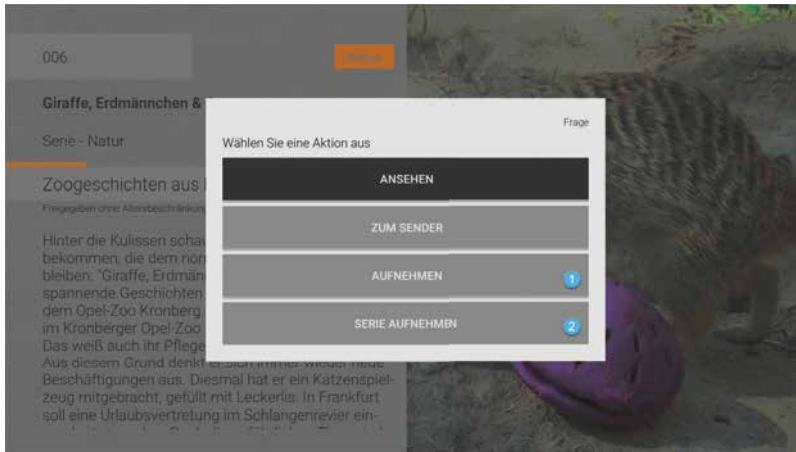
006

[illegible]

Giraffe, Erdmännchen & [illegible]

Serie - Natur

Zoogeschichten aus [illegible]

Freigegeben ohne Altersbeschränkung

Hinter die Kulissen schau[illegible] bekommen, die dem nor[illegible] bleiben: "Giraffe, Erdmän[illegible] spannende Geschichten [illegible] dem Opel-Zoo Kronberg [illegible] im Kronberger Opel-Zoo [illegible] Das weiß auch ihr Pflege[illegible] Aus diesem Grund denkt er sich immer wieder neue Beschäftigungen aus. Diesmal hat er ein Katzenspielzeug mitgebracht, gefüllt mit Leckerlis. In Frankfurt soll eine Urlaubsvertretung im Schlangenrevier ein-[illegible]

Frage

Wählen Sie eine Aktion aus

ANSEHEN

ZUM SENDER

AUFNEHMEN

1

SERIE AUFNEHMEN

2